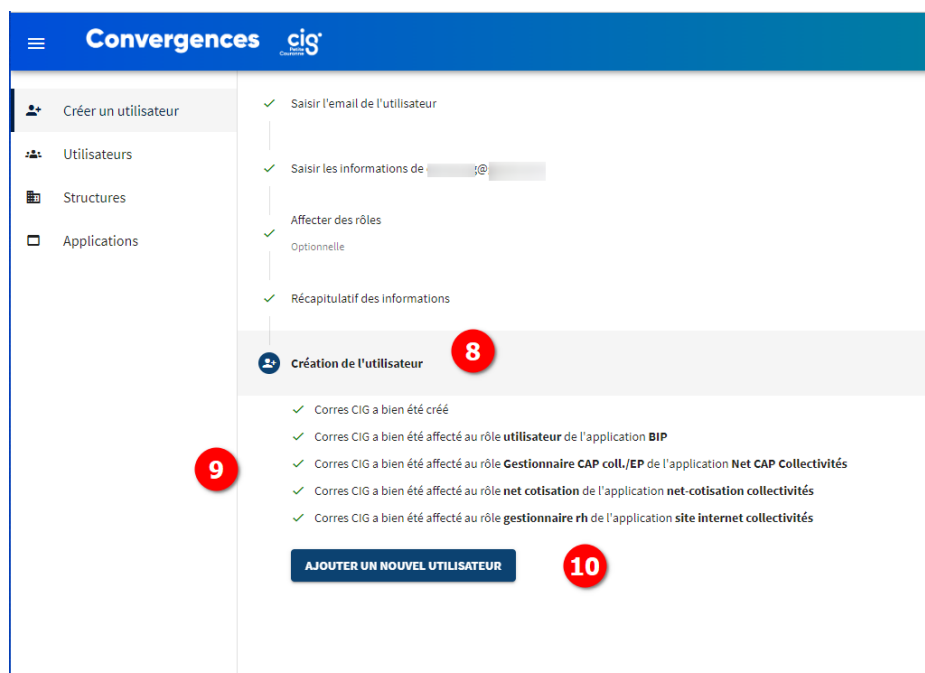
Convergences cig Petite Couronne

Créer un utilisateur
Utilisateurs
Structures
Applications

Saisir l'email de l'utilisateur

Saisir les informations de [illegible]@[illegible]

Affecter des rôles
Optionnelle

Récapitulatif des informations

Création de l'utilisateur

8

Corres CIG a bien été créé
Corres CIG a bien été affecté au rôle **utilisateur** de l'application **BIP**
Corres CIG a bien été affecté au rôle **Gestionnaire CAP coll./EP** de l'application **Net CAP Collectivités**
Corres CIG a bien été affecté au rôle **net cotisation** de l'application **net-cotisation collectivités**
Corres CIG a bien été affecté au rôle **gestionnaire rh** de l'application **site internet collectivités**

9

AJOUTER UN NOUVEL UTILISATEUR

10